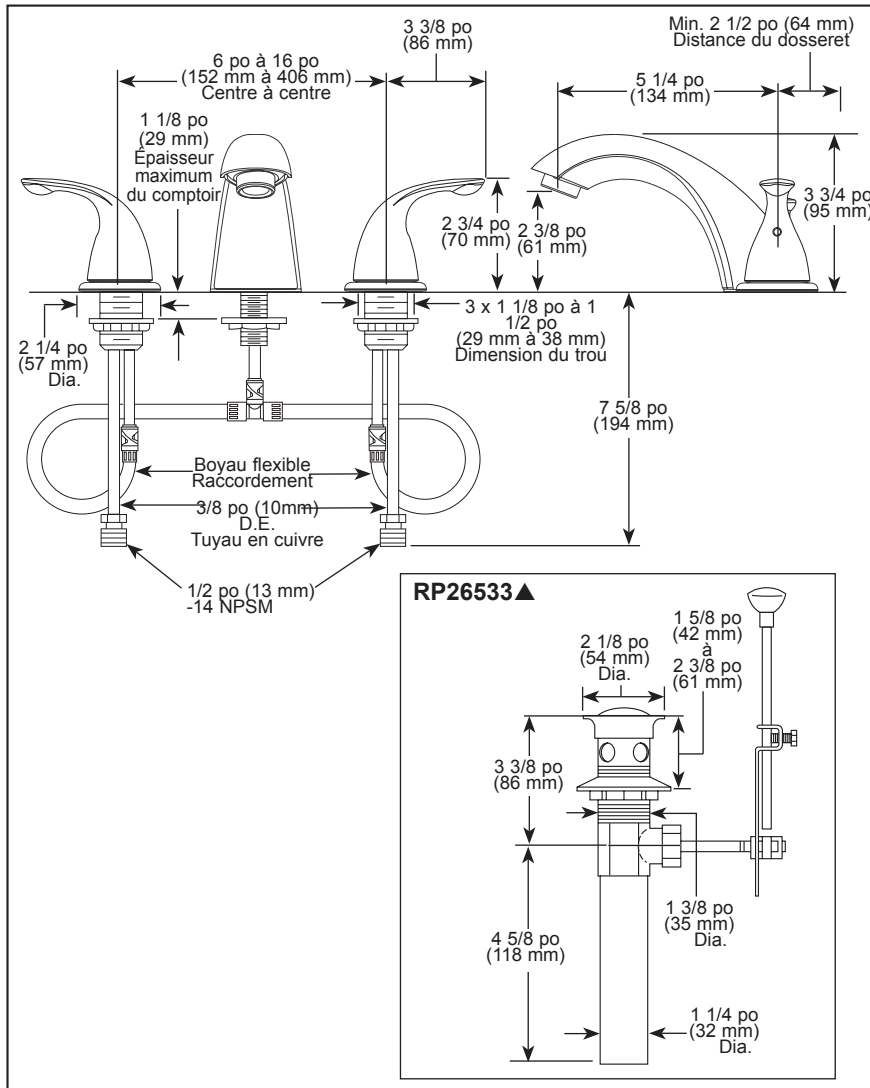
6 po à 16 po
(152 mm à 406 mm)
Centre à centre

3 3/8 po
(86 mm)

Min. 2 1/2 po (64 mm)
Distance du dosseret

5 1/4 po
(134 mm)

1 1/8 po
(29 mm)
Épaisseur
maximum
du comptoir

2 3/4 po
(70 mm)

2 3/8 po
(61 mm)

3 3/4 po
(95 mm)

2 1/4 po
(57 mm)
Dia.

3 x 1 1/8 po à 1 1/2 po
(29 mm à 38 mm)
Dimension du trou

7 5/8 po
(194 mm)

Boyau flexible
Raccordement

3/8 po (10mm)
D.E.
Tuyau en cuivre

1/2 po (13 mm)
-14 NPSM

RP26533▲

2 1/8 po
(54 mm)
Dia.

1 5/8 po
(42 mm)
à
2 3/8 po
(61 mm)

3 3/8 po
(86 mm)

1 3/8 po
(35 mm)
Dia.

4 5/8 po
(118 mm)

1 1/4 po
(32 mm)
Dia.